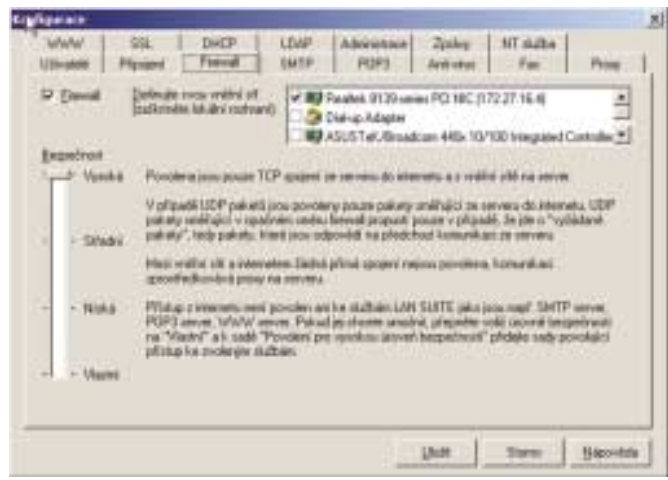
Konfigurace

WWW | SSL | DHCP | LDAP | Administrace | Zprávy | NT služba
Uživatelé | Připojení | Firewall | SMTP | POP3 | Antivirus | Fax | Proxy

Firewall

Definujte svou vnitřní síť (zaškrtněte lokální rozhraní):

Realtek 8139-series PCI NIC (172.27.16.4)
Dial-up Adapter
ASUSTeK/Broadcom 440x 10/100 Integrated Controller

Bezpečnost

Vysoká

Povolena jsou pouze TCP spojení ze serveru do internetu a z vnitřní sítě na server.

Střední

V případě UDP paketů jsou povoleny pouze pakety směřující ze serveru do internetu. UDP pakety směřující v opačném směru firewall propouští pouze v případě, že jde o "vyžádané pakety", tedy pakety, které jsou odpovědí na předchozí komunikaci ze serveru.

Mezi vnitřní sítí a internetem žádná přímá spojení nejsou povolena, komunikaci zprostředkovávají proxy na serveru.

Nízká

Přístup z internetu není povolen ani ke službám LAN SUITE jako jsou např. SMTP server, POP3 server, WWW server. Pokud je chcete umožnit, přepněte volič úrovně bezpečnosti na "Vlastní" a v sadě "Povolení pro vysokou úroveň bezpečnosti" přidejte sady povolující přístup ke zvolenýjm službám.

Vlastní

Uložit | Storno | Nápověda